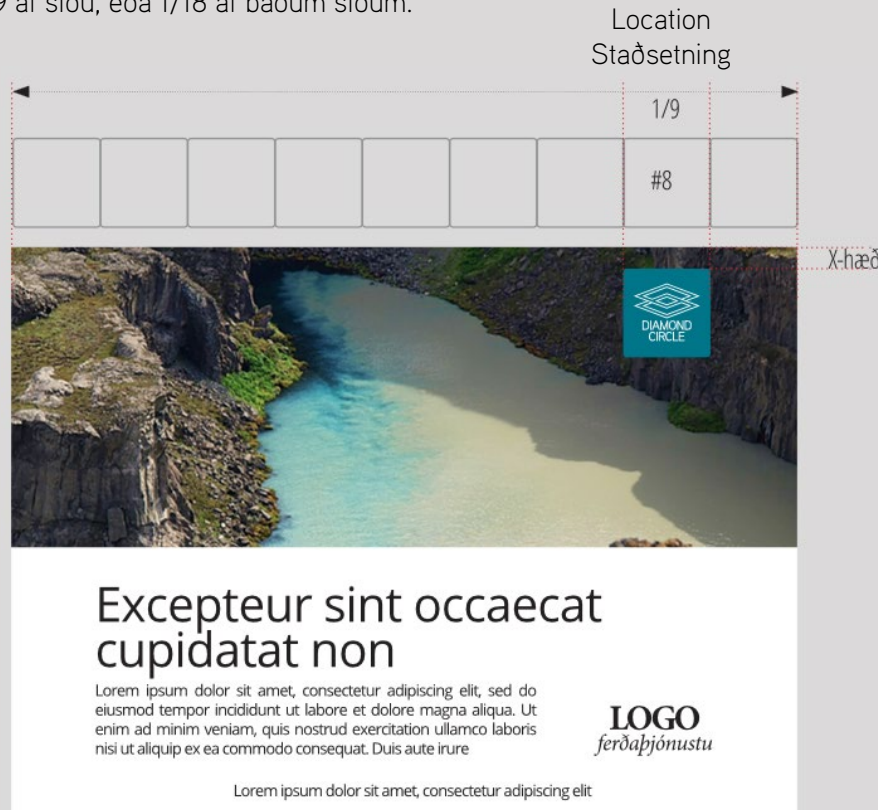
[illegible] af síðu, eða 1/18 af báðum síðum.

Location
Staðsetning

1/9

#8

X-hæð

DIAMOND CIRCLE

Excepteur sint occaecat cupidatat non

Lorem ipsum dolor sit amet, consectetur adipiscing elit, sed do eiusmod tempor incididunt ut labore et dolore magna aliqua. Ut enim ad minim veniam, quis nostrud exercitation ullamco laboris nisi ut aliquip ex ea commodo consequat. Duis aute irure

LOGO
ferðaþjónustu

Lorem ipsum dolor sit amet, consectetur adipiscing elit